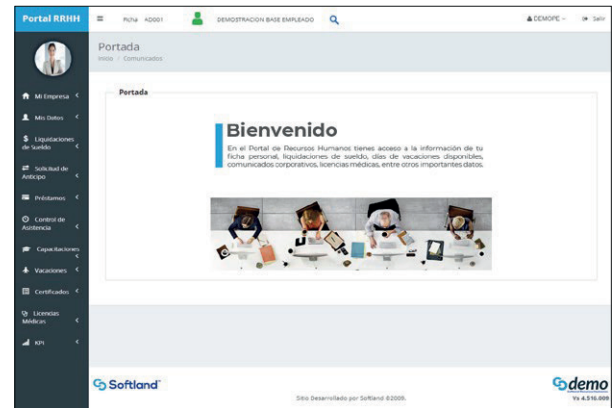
Portal RRHH

Ficha AD001

DEMOSTRACION BASE EMPLEADO

DEMOPE

Salir

Mi Empresa

Mis Datos

Liquidaciones de Sueldo

Solicitud de Anticipo

Préstamos

Control de Asistencia

Capacitaciones

Vacaciones

Certificados

Licencias Médicas

KPI

Portada

Inicio / Comunicados

Portada

Bienvenido

En el Portal de Recursos Humanos tienes acceso a la información de tu ficha personal, liquidaciones de sueldo, días de vacaciones disponibles, comunicados corporativos, licencias médicas, entre otros importantes datos.

Softland

Sitio Desarrollado por Softland ©2005.

demo

Vs 4.510.000